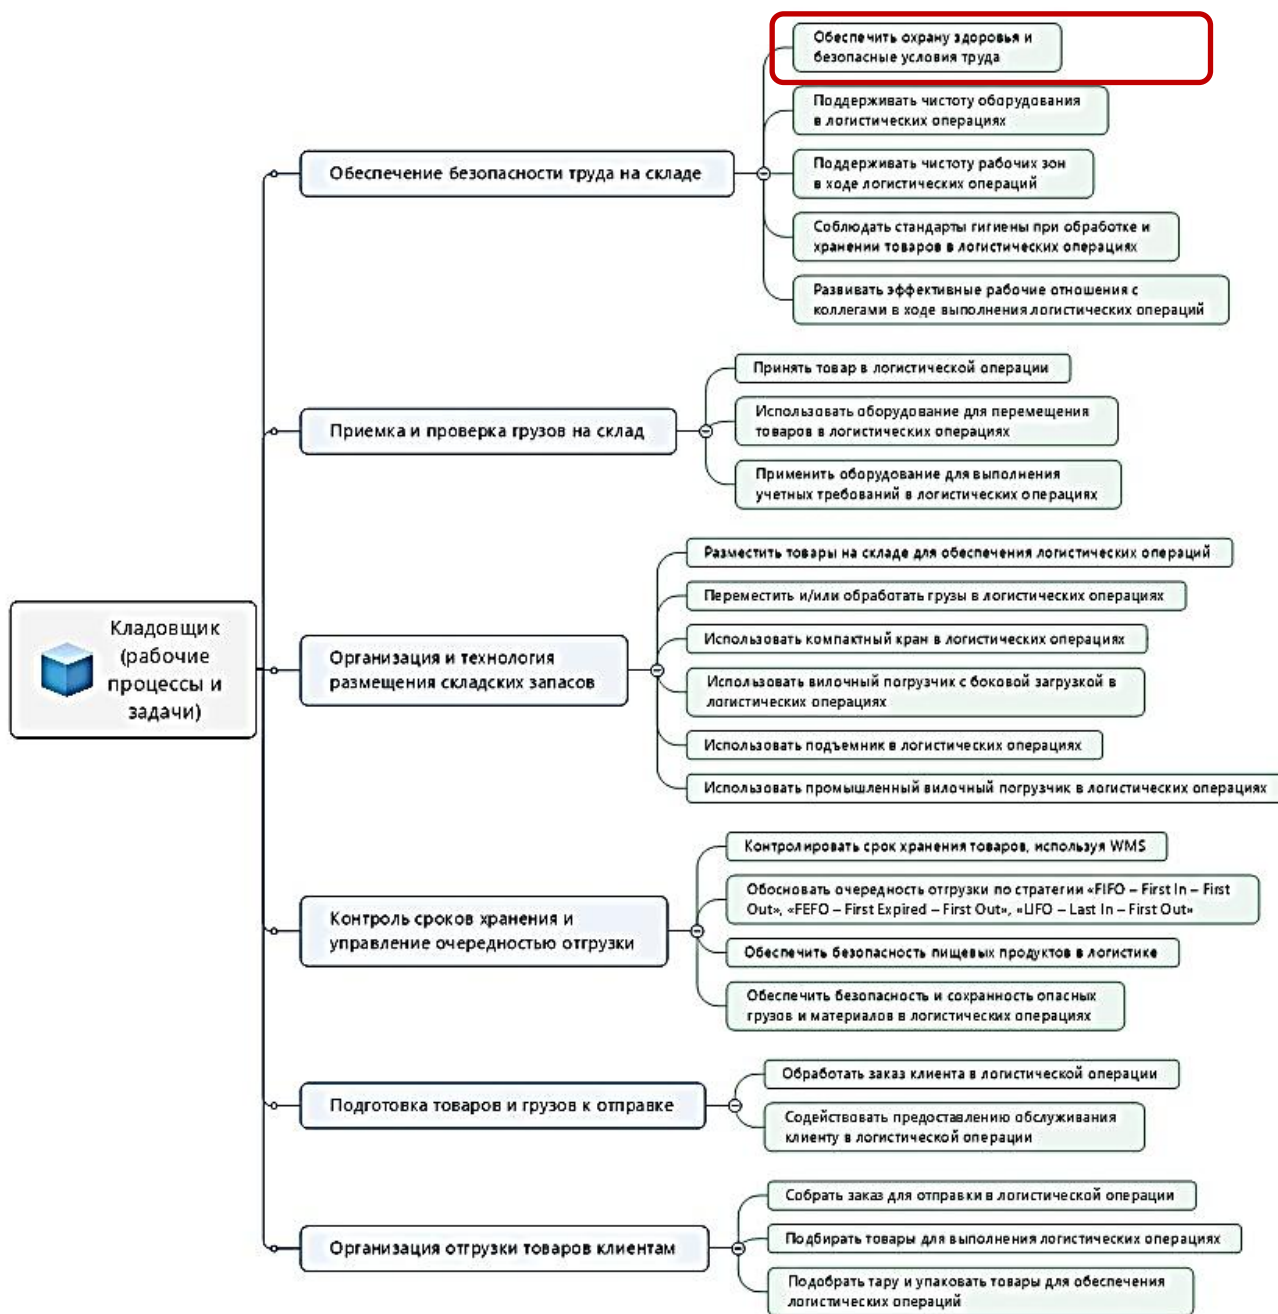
Кладовщик (рабочие процессы и задачи)

Обеспечение безопасности труда на складе

Обеспечить охрану здоровья и безопасные условия труда

Поддерживать чистоту оборудования в логистических операциях

Поддерживать чистоту рабочих зон в ходе логистических операций

Соблюдать стандарты гигиены при обработке и хранении товаров в логистических операциях

Развивать эффективные рабочие отношения с коллегами в ходе выполнения логистических операций

Приемка и проверка грузов на склад

Принять товар в логистической операции

Использовать оборудование для перемещения товаров в логистических операциях

Применить оборудование для выполнения учетных требований в логистических операциях

Организация и технология размещения складских запасов

Разместить товары на складе для обеспечения логистических операций

Переместить и/или обработать грузы в логистических операциях

Использовать компактный кран в логистических операциях

Использовать вилочный погрузчик с боковой загрузкой в логистических операциях

Использовать подъемник в логистических операциях

Использовать промышленный вилочный погрузчик в логистических операциях

Контроль сроков хранения и управление очередностью отгрузки

Контролировать срок хранения товаров, используя WMS

Обосновать очередность отгрузки по стратегии «FIFO – First In – First Out», «FEFO – First Expired – First Out», «LIFO – Last In – First Out»

Обеспечить безопасность пищевых продуктов в логистике

Обеспечить безопасность и сохранность опасных грузов и материалов в логистических операциях

Подготовка товаров и грузов к отправке

Обработать заказ клиента в логистической операции

Содействовать предоставлению обслуживания клиенту в логистической операции

Организация отгрузки товаров клиентам

Собрать заказ для отправки в логистической операции

Подбирать товары для выполнения логистических операциях

Подобрать тару и упаковать товары для обеспечения логистических операций